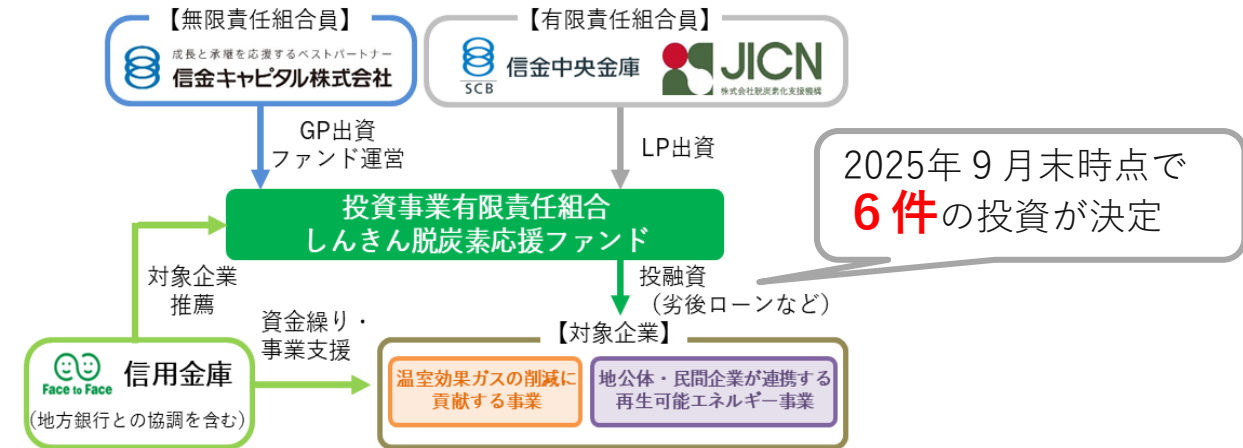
【無限責任組合員】

成長と承継を応援するベストパートナー
信金キャピタル株式会社

【有限責任組合員】

SCB 信金中央金庫

JICN
株式会社脱炭素化支援機構

GP出資
ファンド運営

LP出資

2025年 9 月末時点で
6 件の投資が決定

投資事業有限責任組合
しんきん脱炭素応援ファンド

対象企業
推薦

投融資
（劣後ローンなど）

資金繰り・
事業支援

Face to Face
信用金庫
（地方銀行との協調を含む）

【対象企業】

温室効果ガスの削減に貢献する事業

地公体・民間企業が連携する再生可能エネルギー事業